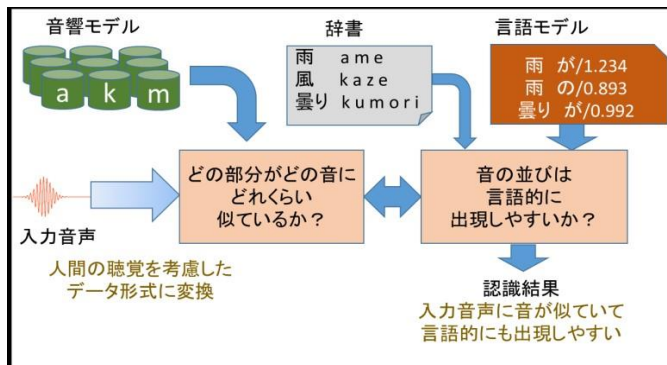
音響モデル

a k m

辞書

雨 ame
風 kaze
曇り kumori

言語モデル

雨 が/1.234
雨 の/0.893
曇り が/0.992

どの部分がどの音にどれくらい似ているか？

音の並びは言語的に出現しやすいか？

入力音声

人間の聴覚を考慮したデータ形式に変換

認識結果
入力音声に音が似ていて言語的にも出現しやすい